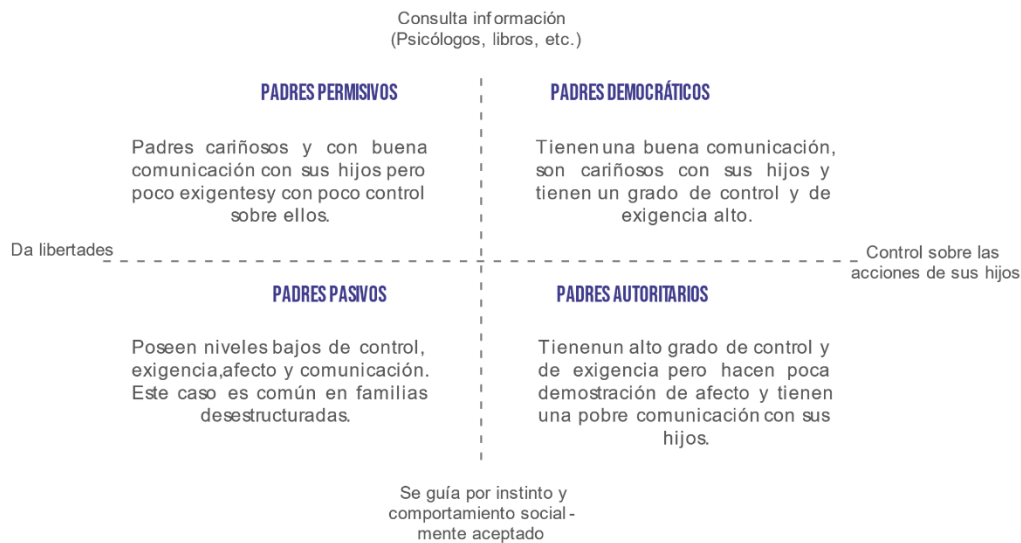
Consulta información (Psicólogos, libros, etc.)

PADRES PERMISIVOS

Padres cariñosos y con buena comunicación con sus hijos pero poco exigentesy con poco control sobre ellos.

PADRES DEMOCRÁTICOS

Tienen una buena comunicación, son cariñosos con sus hijos y tienen un grado de control y de exigencia alto.

Da libertades

Control sobre las acciones de sus hijos

PADRES PASIVOS

Poseen niveles bajos de control, exigencia,afecto y comunicación. Este caso es común en familias desestructuradas.

PADRES AUTORITARIOS

Tienenun alto grado de control y de exigencia pero hacen poca demostración de afecto y tienen una pobre comunicación con sus hijos.

Se guía por instinto y comportamiento socialmente aceptado